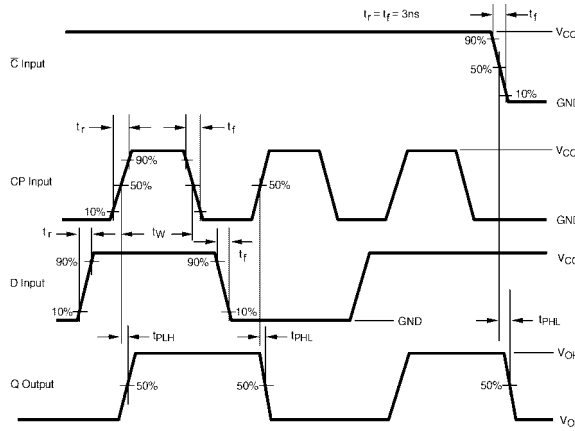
$t_r = t_f = 3ns$

$t_f$

$V_{CC}$

90%

$\overline{C}$ Input

50%

10%

GND

$t_r$

$t_f$

90%

$V_{CC}$

CP Input

50%

50%

10%

GND

$t_r$

$t_W$

90%

90%

$t_f$

$V_{CC}$

D Input

10%

10%

GND

$t_{PLH}$

$t_{PHL}$

$t_{PHL}$

$V_{OH}$

Q Output

50%

50%

50%

$V_{OL}$